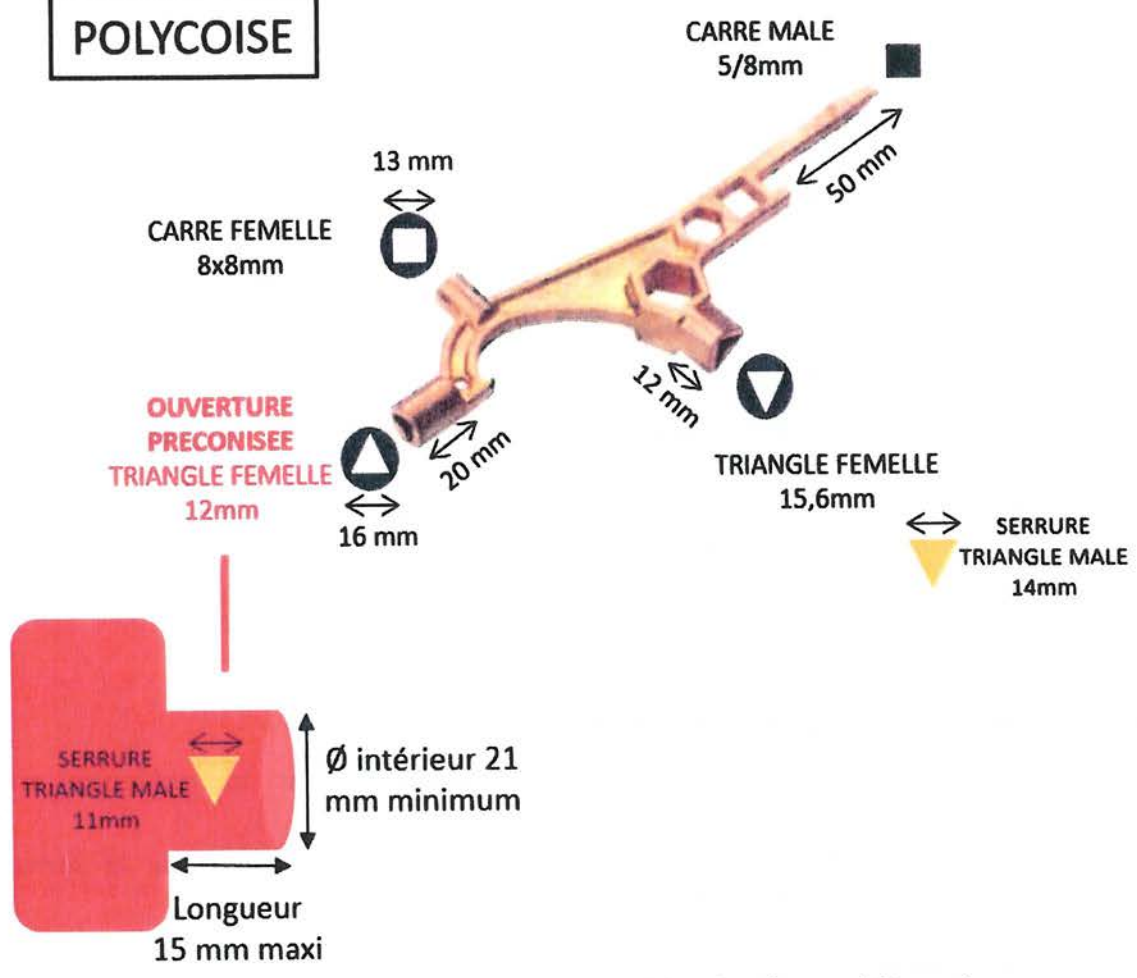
POLYCOISE

CARRE MALE
5/8mm

50 mm

13 mm

CARRE FEMELLE
8x8mm

12 mm

OUVERTURE PRECONISEE
TRIANGLE FEMELLE
12mm

20 mm

16 mm

TRIANGLE FEMELLE
15,6mm

SERRURE
TRIANGLE MALE
14mm

SERRURE
TRIANGLE MALE
11mm

Ø intérieur 21 mm minimum

Longueur
15 mm maxi